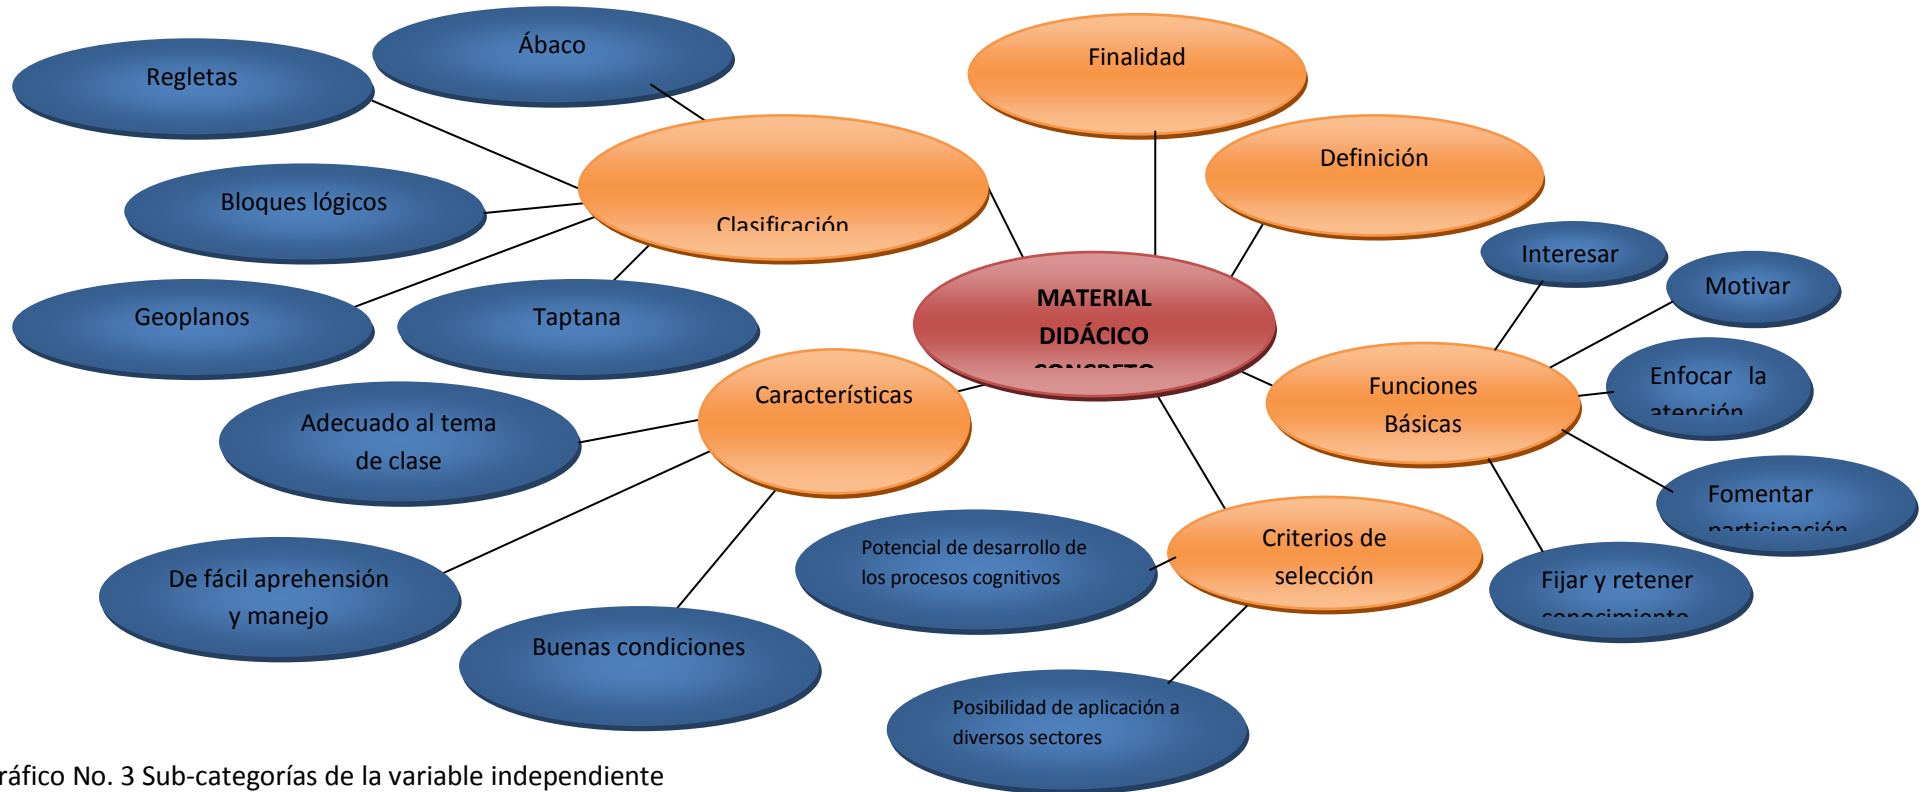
Ábaco

Regletas

Finalidad

Definición

Clasificación

Bloques lógicos

Interesar

Motivar

Geoplanos

Taptana

MATERIAL DIDÁCICO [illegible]

Enfocar la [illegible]

Características

Funciones Básicas

Adecuado al tema de clase

Fomentar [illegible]

Potencial de desarrollo de los procesos cognitivos

Criterios de selección

De fácil aprehensión y manejo

Fijar y retener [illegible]

Buenas condiciones

Posibilidad de aplicación a diversos sectores

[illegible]ráfico No. 3 Sub-categorías de la variable independiente